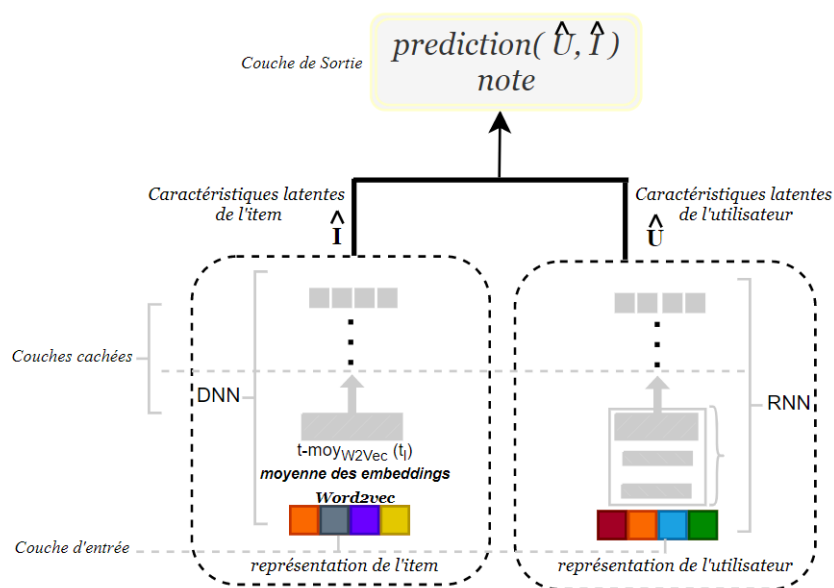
Couche de Sortie

$prediction(\hat{U}, \hat{I})$
note

Caractéristiques latentes de l'item
$\hat{\mathbf{I}}$

Caractéristiques latentes de l'utilisateur
$\hat{\mathbf{U}}$

Couches cachées

DNN

RNN

t-moy$_{W2Vec}$ (t$_I$)
moyenne des embeddings

Word2vec

Couche d'entrée

représentation de l'item

représentation de l'utilisateur